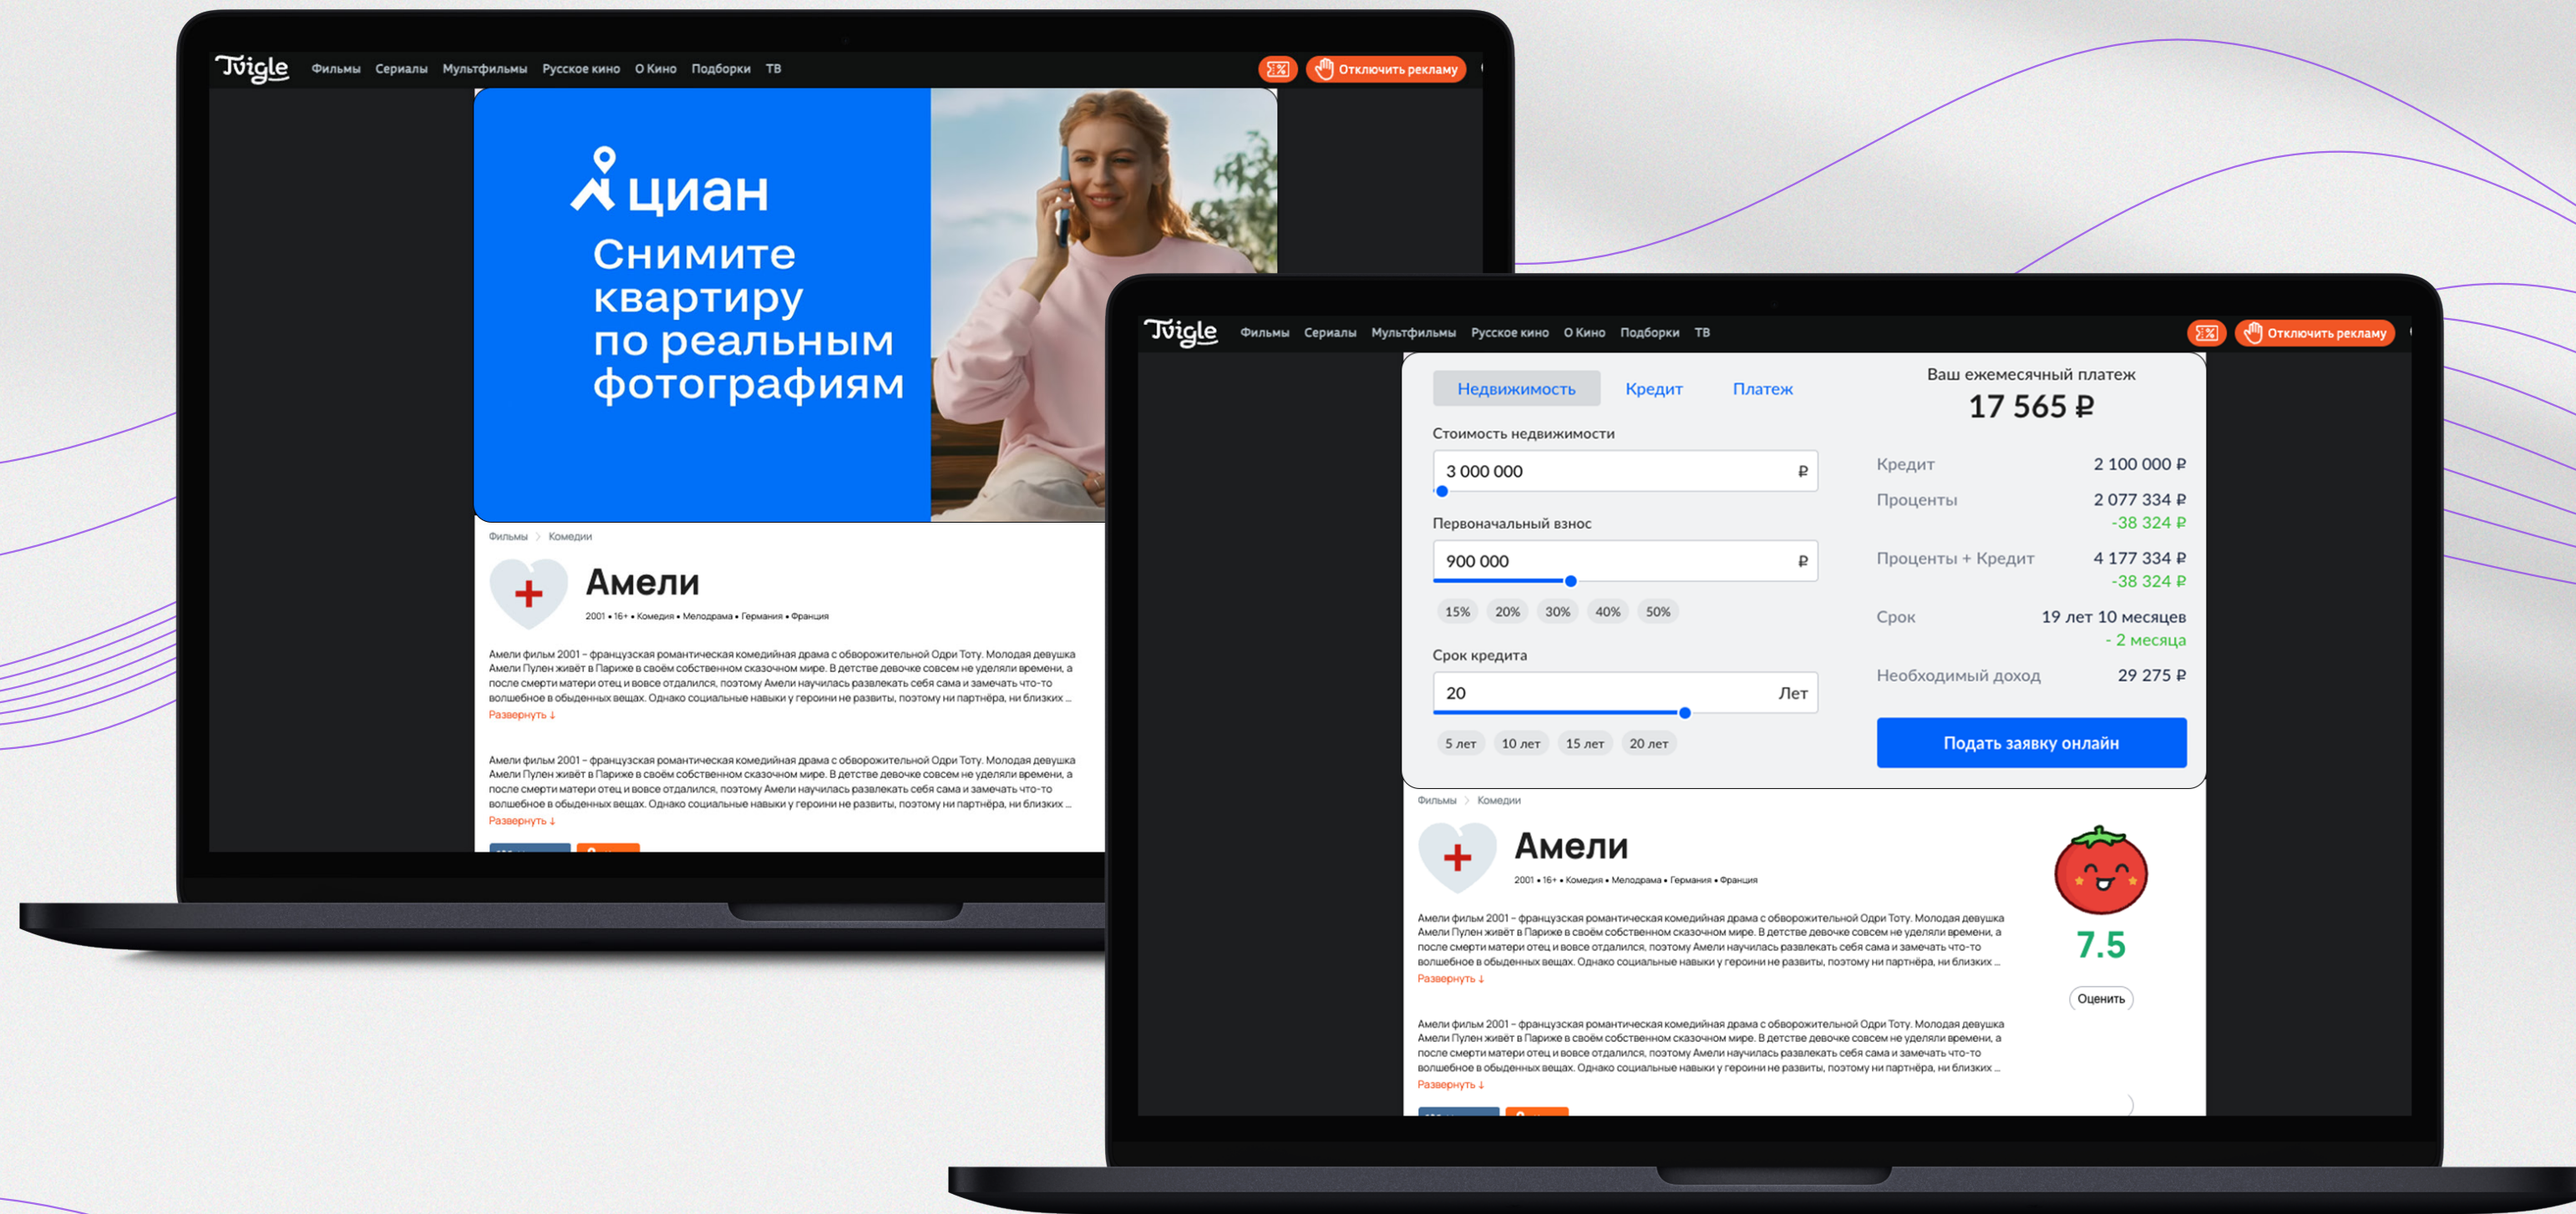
Tvigle Фильмы Сериалы Мультфильмы Русское кино О Кино Подборки ТВ

Отключить рекламу

циан

Снимите квартиру по реальным фотографиям

Фильмы > Комедии

Амели

2001 • 16+ • Комедия • Мелодрама • Германия • Франция

Амели фильм 2001 – французская романтическая комедийная драма с обворожительной Одри Тоту. Молодая девушка Амели Пулен живёт в Париже в своём собственном сказочном мире. В детстве девочке совсем не уделяли времени, а после смерти матери отец и вовсе отдалился, поэтому Амели научилась развлекать себя сама и замечать что-то волшебное в обыденных вещах. Однако социальные навыки у героини не развиты, поэтому ни партнёра, ни близких ...
Развернуть ↓

Амели фильм 2001 – французская романтическая комедийная драма с обворожительной Одри Тоту. Молодая девушка Амели Пулен живёт в Париже в своём собственном сказочном мире. В детстве девочке совсем не уделяли времени, а после смерти матери отец и вовсе отдалился, поэтому Амели научилась развлекать себя сама и замечать что-то волшебное в обыденных вещах. Однако социальные навыки у героини не развиты, поэтому ни партнёра, ни близких ...
Развернуть ↓

Tvigle Фильмы Сериалы Мультфильмы Русское кино О Кино Подборки ТВ

Отключить рекламу

Недвижимость Кредит Платеж

Стоимость недвижимости
3 000 000 ₽

Первоначальный взнос
900 000 ₽

15% 20% 30% 40% 50%

Срок кредита
20 Лет

5 лет 10 лет 15 лет 20 лет

Ваш ежемесячный платеж
17 565 ₽

| | |
|---|---|
| Кредит | 2 100 000 ₽ |
| Проценты | 2 077 334 ₽ -38 324 ₽ |
| Проценты + Кредит | 4 177 334 ₽ -38 324 ₽ |
| Срок | 19 лет 10 месяцев - 2 месяца |
| Необходимый доход | 29 275 ₽ |

Подать заявку онлайн

Фильмы > Комедии

Амели

2001 • 16+ • Комедия • Мелодрама • Германия • Франция

7.5

Оценить

Амели фильм 2001 – французская романтическая комедийная драма с обворожительной Одри Тоту. Молодая девушка Амели Пулен живёт в Париже в своём собственном сказочном мире. В детстве девочке совсем не уделяли времени, а после смерти матери отец и вовсе отдалился, поэтому Амели научилась развлекать себя сама и замечать что-то волшебное в обыденных вещах. Однако социальные навыки у героини не развиты, поэтому ни партнёра, ни близких ...
Развернуть ↓

Амели фильм 2001 – французская романтическая комедийная драма с обворожительной Одри Тоту. Молодая девушка Амели Пулен живёт в Париже в своём собственном сказочном мире. В детстве девочке совсем не уделяли времени, а после смерти матери отец и вовсе отдалился, поэтому Амели научилась развлекать себя сама и замечать что-то волшебное в обыденных вещах. Однако социальные навыки у героини не развиты, поэтому ни партнёра, ни близких ...
Развернуть ↓